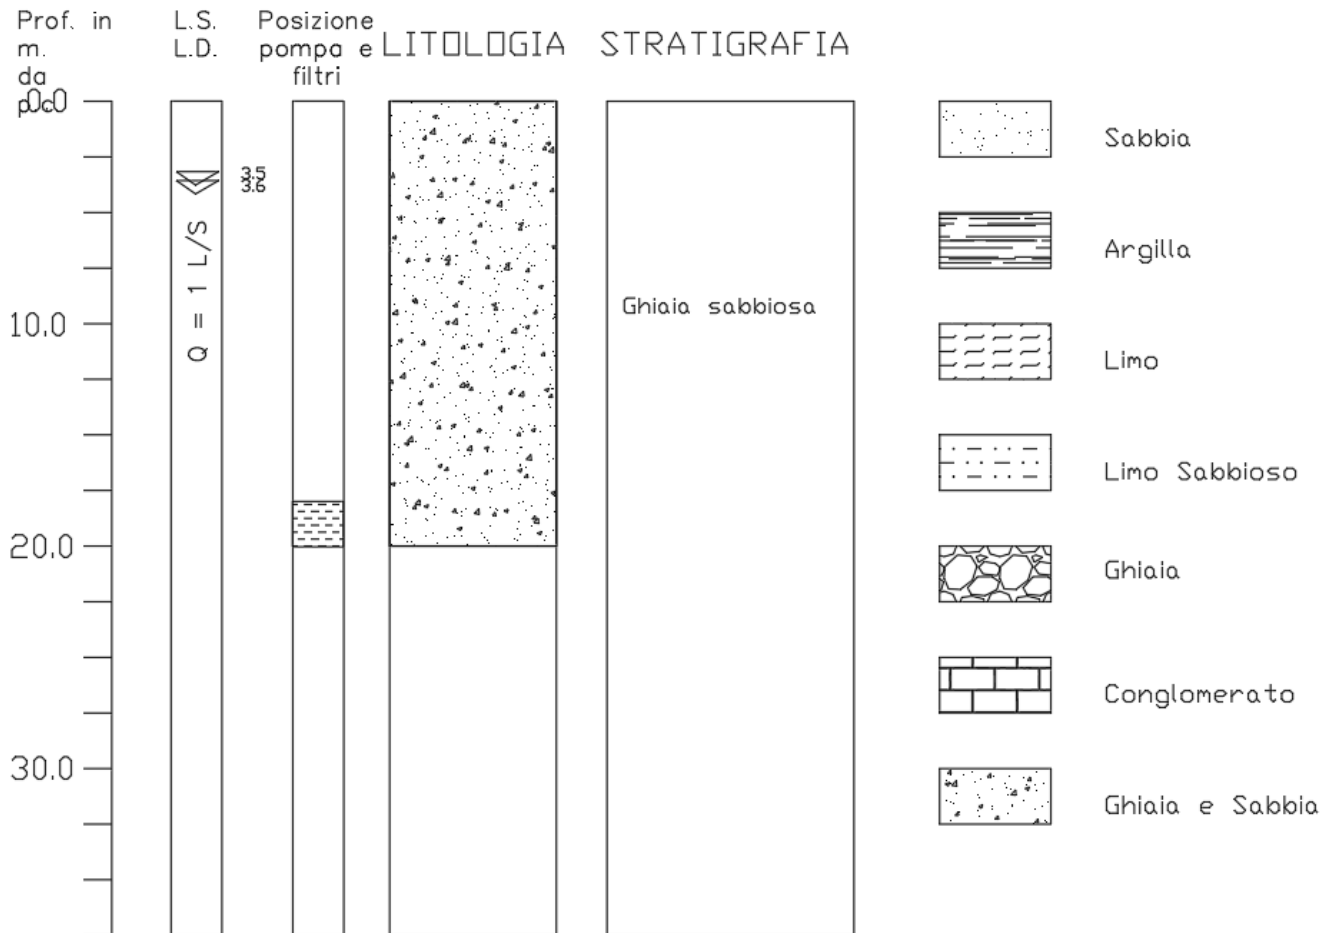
Prof. in m. da p.c.

L.S. L.D.

Posizione pompa e filtri

LITOLOGIA

STRATIGRAFIA

0.0

3.5
3.6

Q = 1 L/S

10.0

20.0

30.0

Ghiaia sabbiosa

Sabbia

Argilla

Limo

Limo Sabbioso

Ghiaia

Conglomerato

Ghiaia e Sabbia